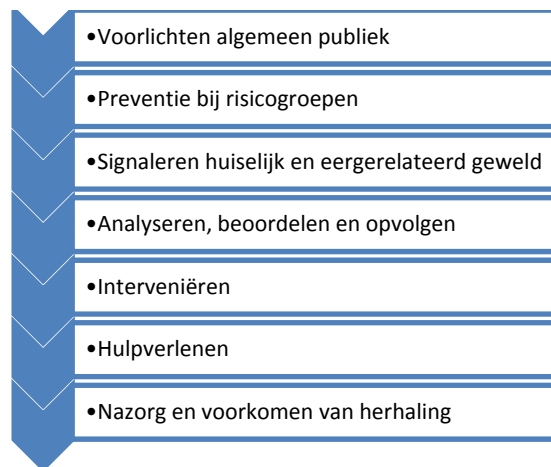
•Voorlichten algemeen publiek

•Preventie bij risicogroepen

•Signaleren huiselijk en eergerelateerd geweld

•Analyseren, beoordelen en opvolgen

•Interveniëren

•Hulpverlenen

•Nazorg en voorkomen van herhaling